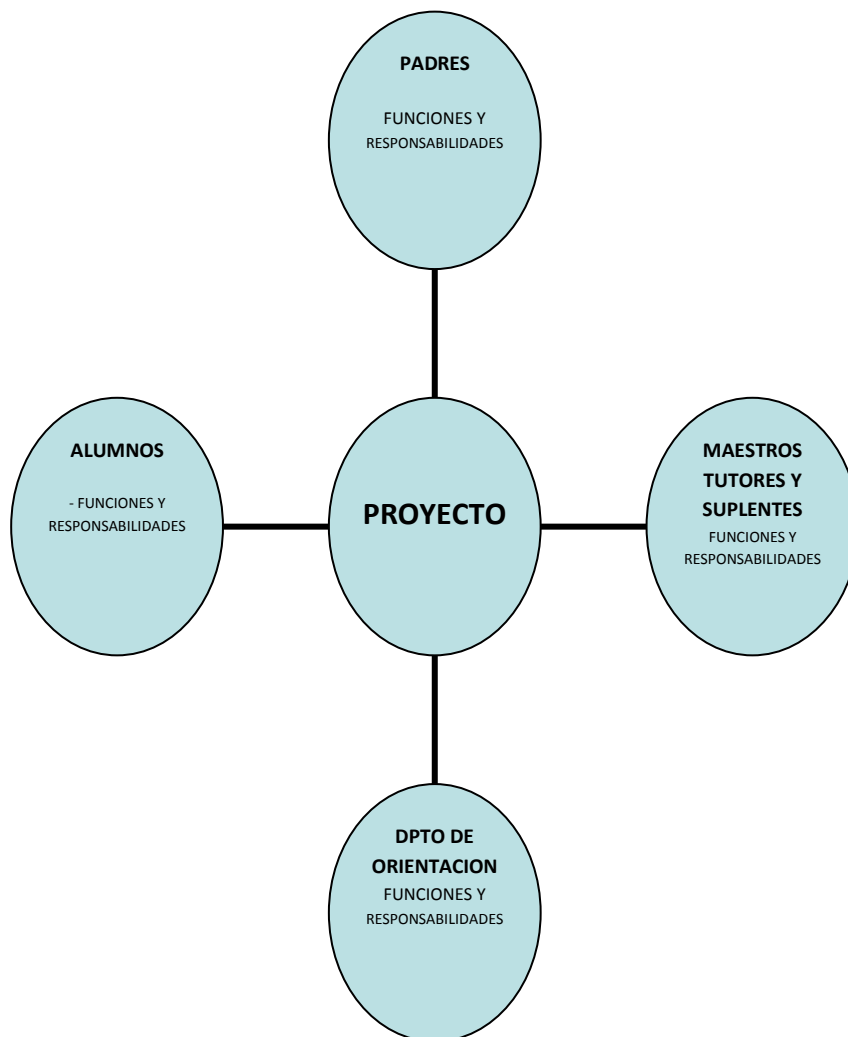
PADRES

FUNCIONES Y RESPONSABILIDADES

ALUMNOS

- FUNCIONES Y RESPONSABILIDADES

PROYECTO

MAESTROS TUTORES Y SUPLENTES

FUNCIONES Y RESPONSABILIDADES

DPTO DE ORIENTACION

FUNCIONES Y RESPONSABILIDADES